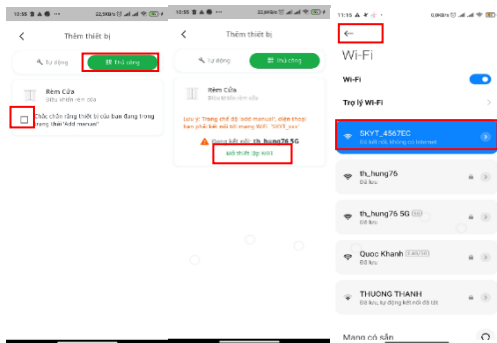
10:55 | 22,5KB/s | Thêm thiết bị | Tự động | Thủ công | Rèm Cửa | Siêu khiển rèm cửa | Chắc chắn rằng thiết bị của bạn đang trong trạng thái "Add manual"

10:55 | Thêm thiết bị | Tự động | Thủ công | Rèm Cửa | Lưu ý: Trong chế độ "add manual", điện thoại bạn phải kết nối với mạng WiFi "SKYT_xxx" | Đang kết nối: th_hung76 5G | Mở thiết lập wifi

11:15 | 0,8KB/s | ← | Wi-Fi | Wi-Fi | Trợ lý Wi-Fi | SKYT_4567EC | Đã kết nối, không có Internet | th_hung76 | Đã lưu | th_hung76 5G | Đã lưu | Quoc Khanh | Đã lưu | THUONG THANH | Đã lưu, kq dùng kết nối đã tắt | Mạng có sẵn